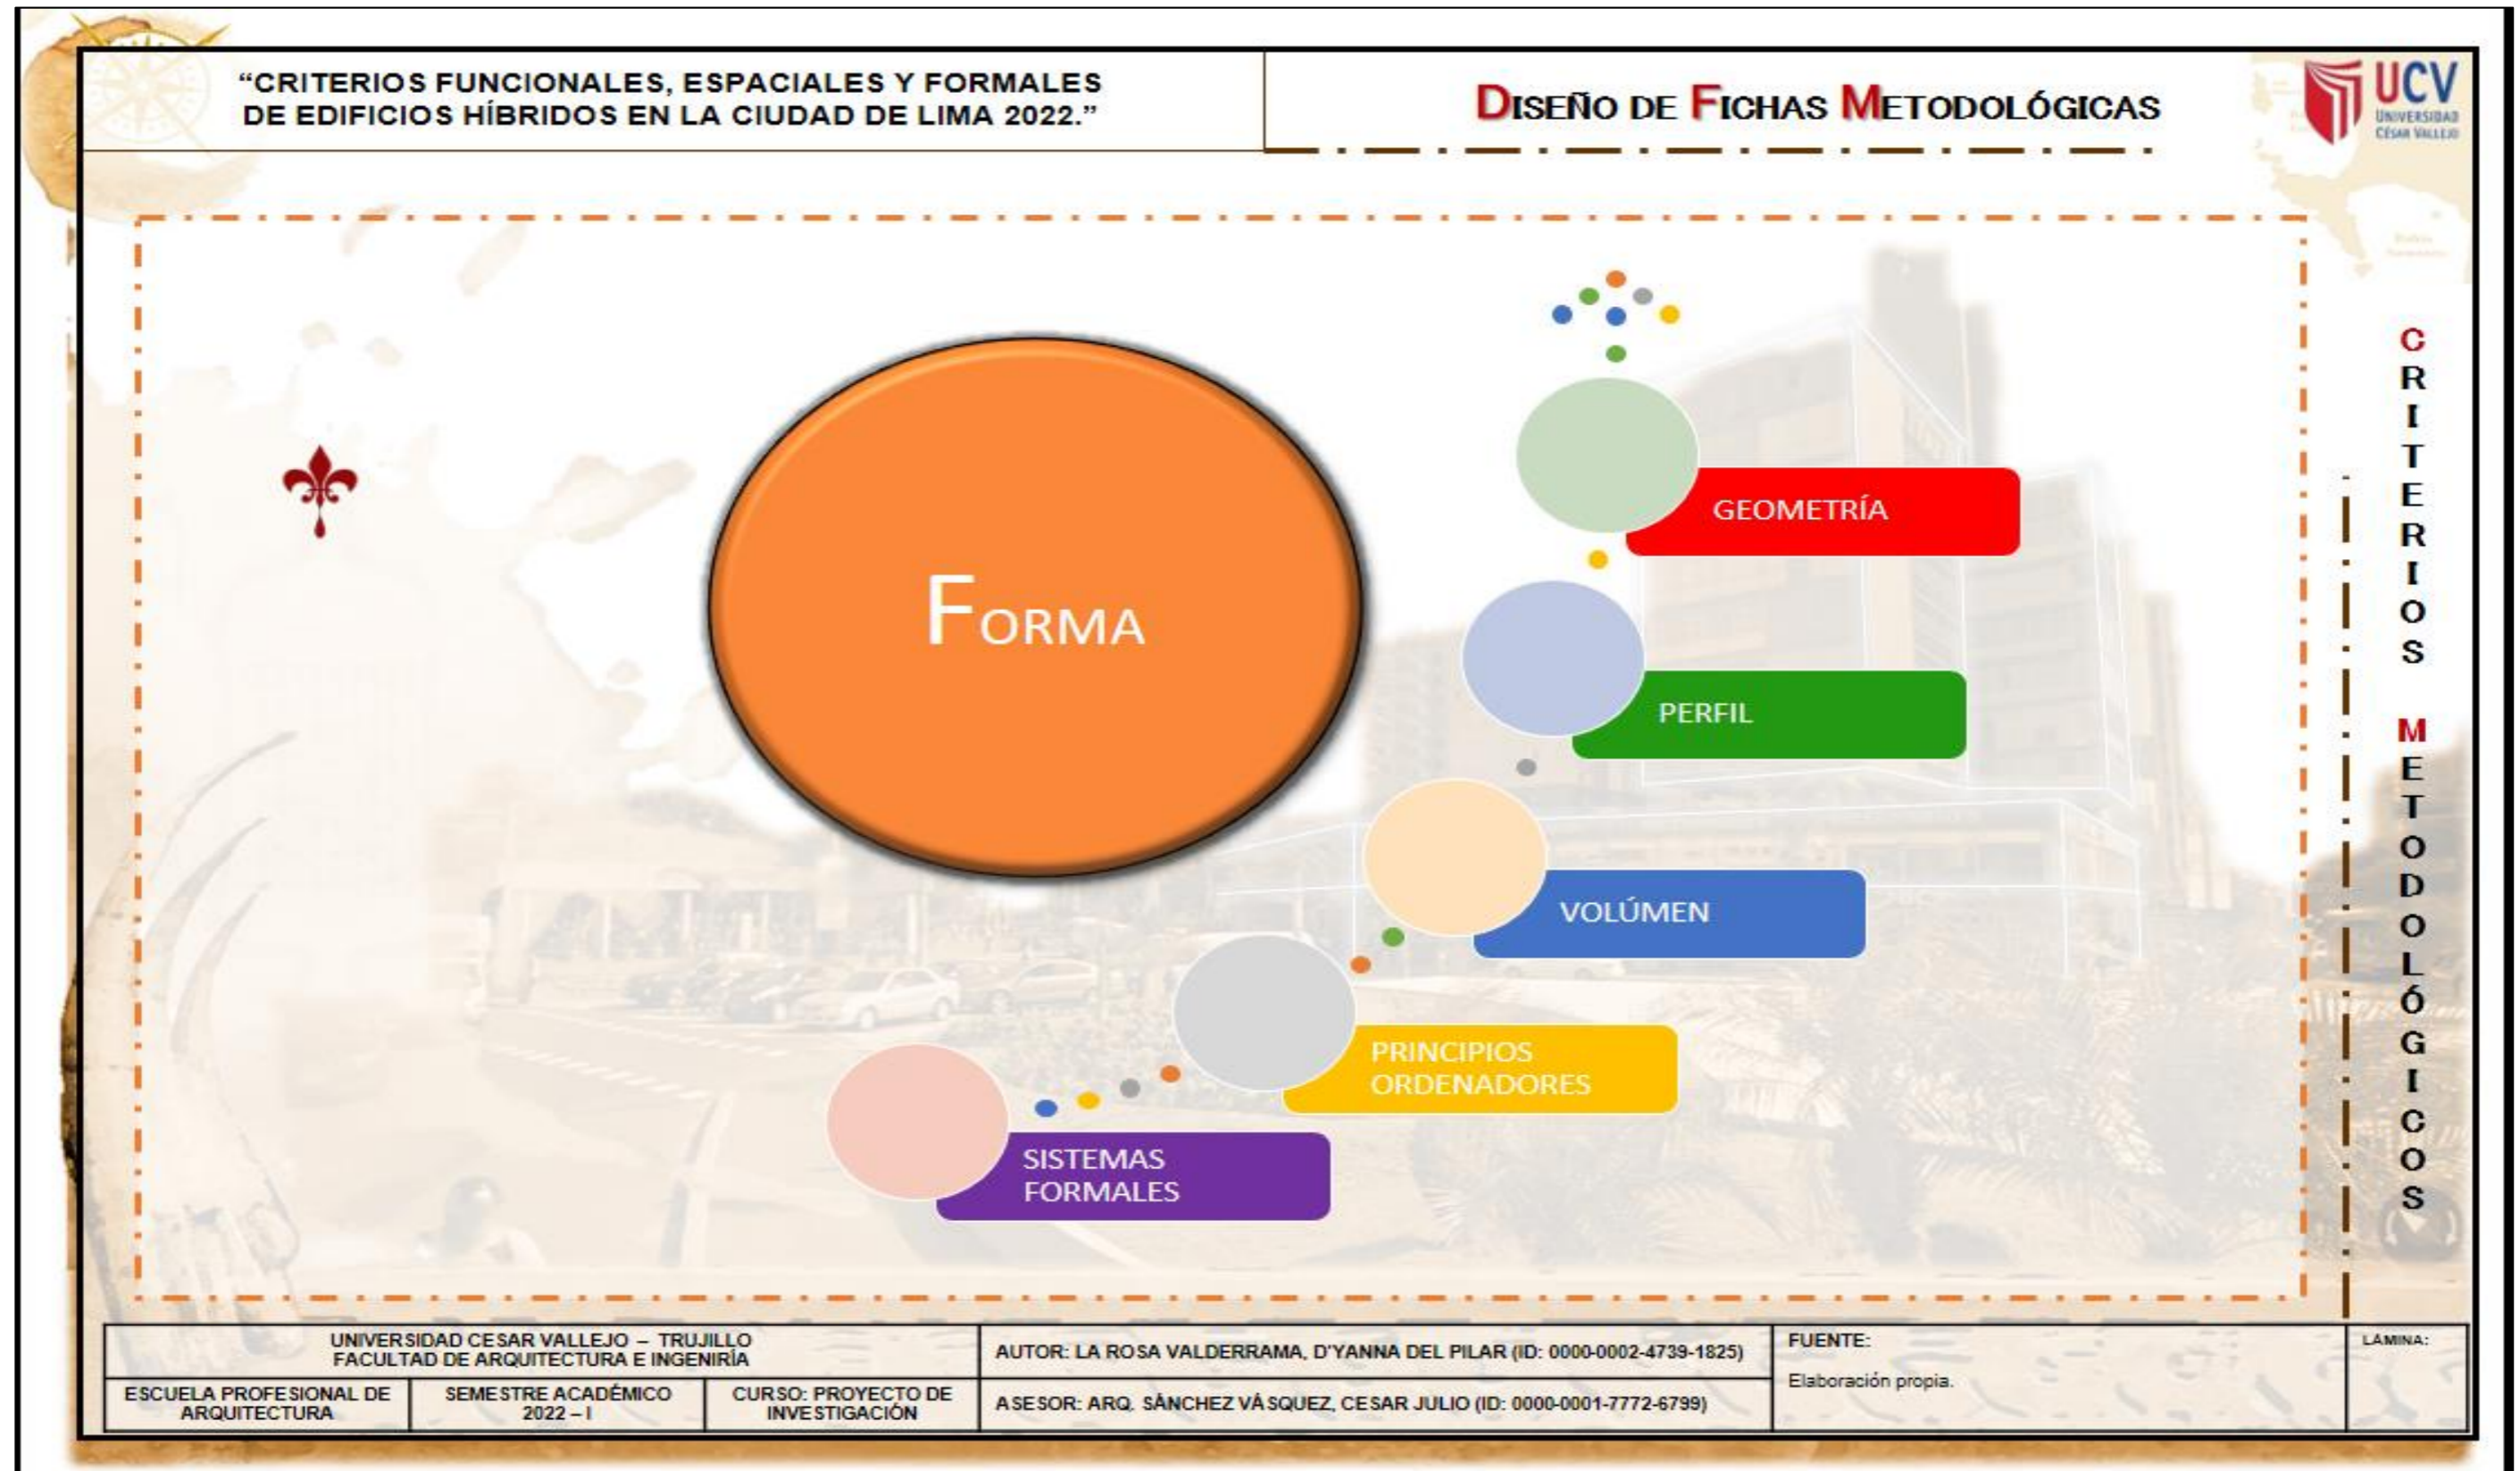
"CRITERIOS FUNCIONALES, ESPACIALES Y FORMALES DE EDIFICIOS HÍBRIDOS EN LA CIUDAD DE LIMA 2022."

DISEÑO DE FICHAS METODOLÓGICAS

UCV UNIVERSIDAD CÉSAR VALLEJO

FORMA

GEOMETRÍA

PERFIL

VOLÚMEN

PRINCIPIOS ORDENADORES

SISTEMAS FORMALES

CRITERIOS METODOLÓGICOS

| UNIVERSIDAD CESAR VALLEJO – TRUJILLO FACULTAD DE ARQUITECTURA E INGENIRÍA | | | AUTOR: LA ROSA VALDERRAMA, D'YANNA DEL PILAR (ID: 0000-0002-4739-1825) | FUENTE: Elaboración propia. | LAMINA: |
|---|---|---|---|---|---|
| ESCUELA PROFESIONAL DE ARQUITECTURA | SEMESTRE ACADÉMICO 2022 – I | CURSO: PROYECTO DE INVESTIGACIÓN | ASESOR: ARQ. SÁNCHEZ VÁSQUEZ, CESAR JULIO (ID: 0000-0001-7772-6799) | | |